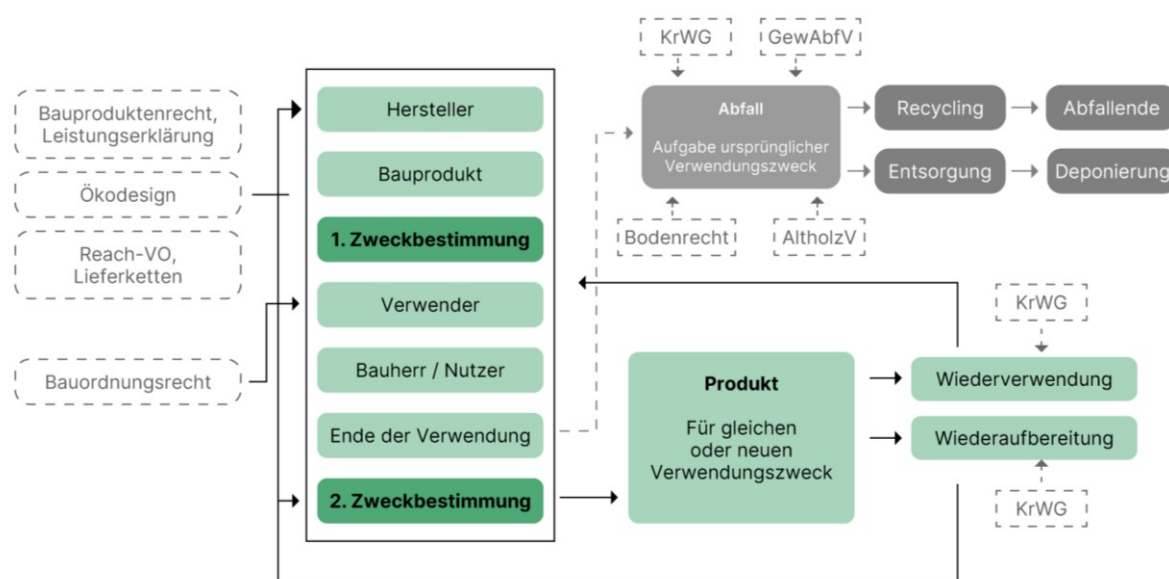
Bauproduktenrecht, Leistungserklärung

Ökodesign

Reach-VO, Lieferketten

Bauordnungsrecht

Hersteller

Bauprodukt

1. Zweckbestimmung

Verwender

Bauherr / Nutzer

Ende der Verwendung

2. Zweckbestimmung

KrWG

GewAbfV

Abfall

Aufgabe ursprünglicher Verwendungszweck

Bodenrecht

AltholzV

Recycling

Abfallende

Entsorgung

Deponierung

KrWG

Produkt

Für gleichen oder neuen Verwendungszweck

Wiederverwendung

Wiederaufbereitung

KrWG